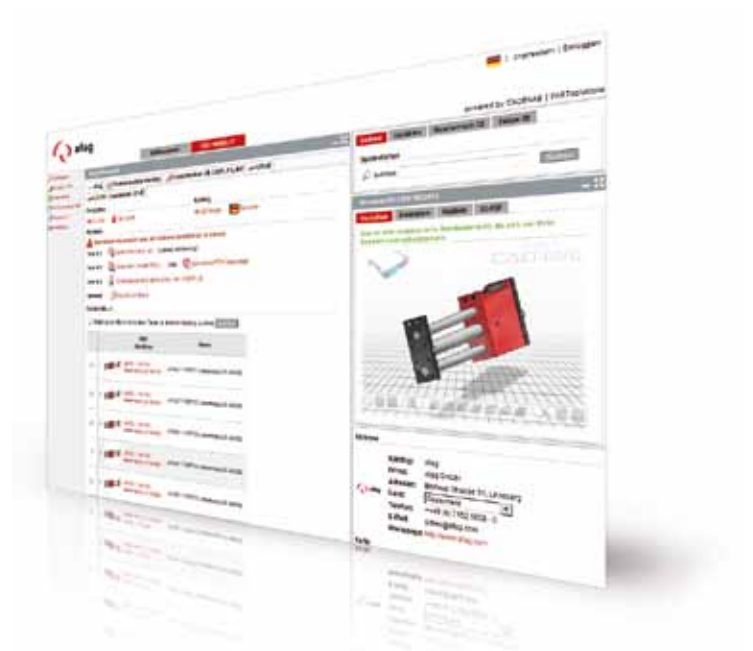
afag

Registrieren | Einloggen

powered by CADENAS | PARTsolutions

CAD-PARTsolutions

afag

afag GmbH

Wolfsbühlstrasse 5/1, Lahnstein

Deutschland

+49 (0) 7162 9608 - 0

info@afag.com

http://www.afag.com

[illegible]